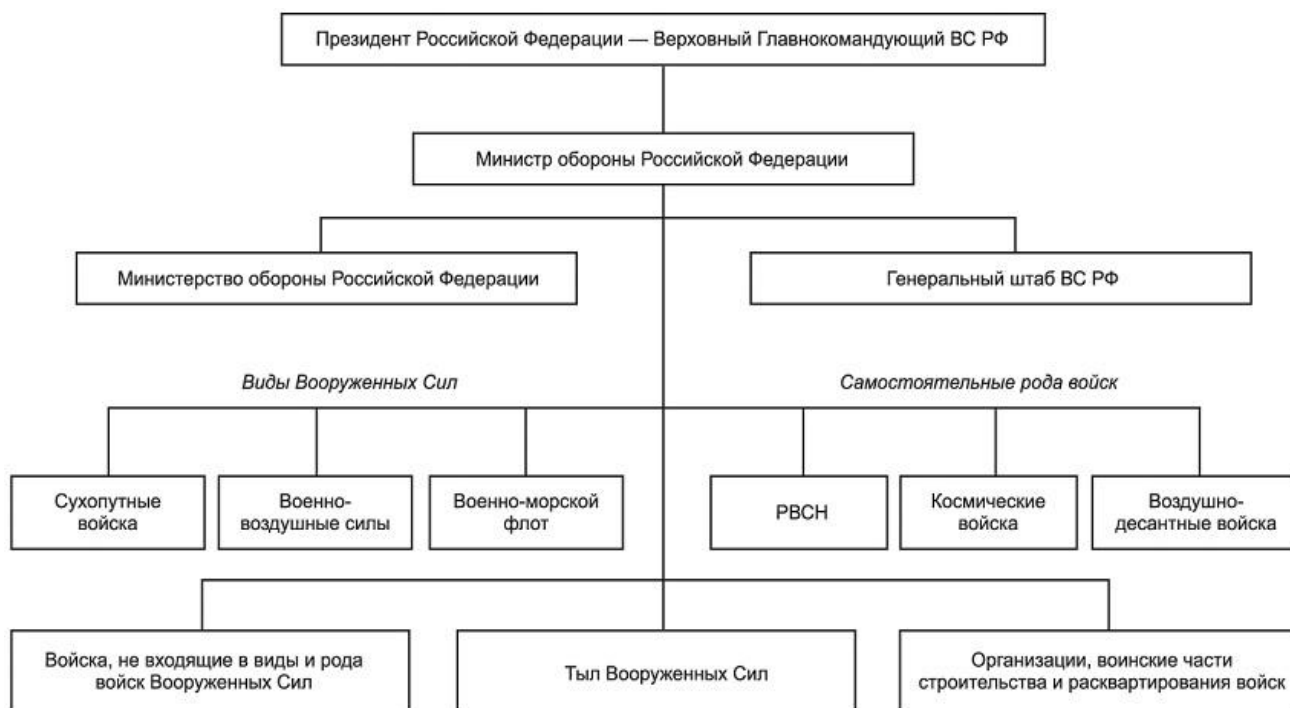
Президент Российской Федерации — Верховный Главнокомандующий ВС РФ

Министр обороны Российской Федерации

Министерство обороны Российской Федерации

Генеральный штаб ВС РФ

Виды Вооруженных Сил

Самостоятельные рода войск

Сухопутные войска

Военно-воздушные силы

Военно-морской флот

РВСН

Космические войска

Воздушно-десантные войска

Войска, не входящие в виды и рода войск Вооруженных Сил

Тыл Вооруженных Сил

Организации, воинские части строительства и расквартирования войск